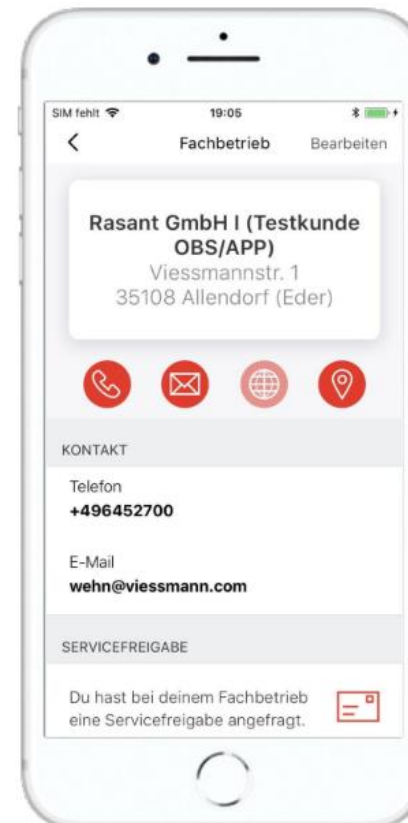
SIM fehlt 19:05

Fachbetrieb Bearbeiten

Rasant GmbH I (Testkunde OBS/APP)
Viessmannstr. 1
35108 Allendorf (Eder)

KONTAKT

Telefon
+496452700

E-Mail
wehn@viessmann.com

SERVICEFREIGABE

Du hast bei deinem Fachbetrieb eine Servicefreigabe angefragt.